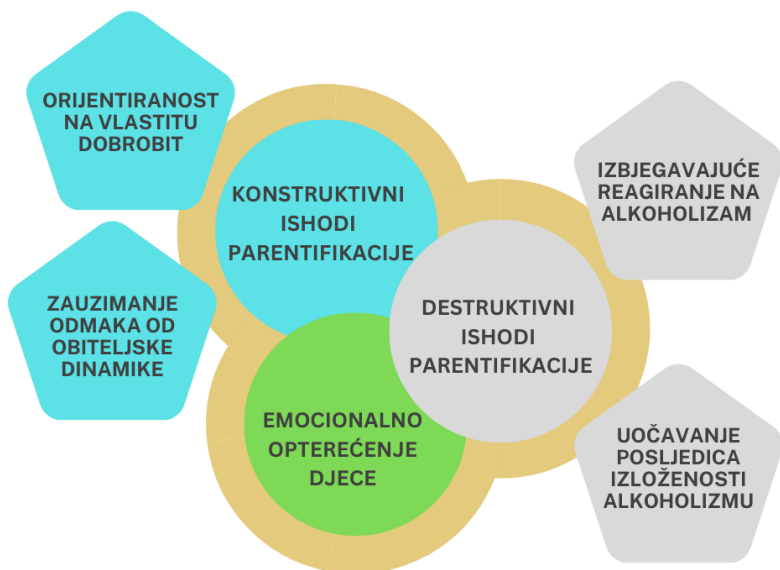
ORIJENTIRANOST NA VLASTITU DOBROBIT

KONSTRUKTIVNI ISHODI PARENTIFIKACIJE

IZBJEGAVAJUĆE REAGIRANJE NA ALKOHOLIZAM

ZAUZIMANJE ODMAKA OD OBITELJSKE DINAMIKE

DESTRUKTIVNI ISHODI PARENTIFIKACIJE

EMOCIONALNO OPTEREĆENJE DJECE

UOČAVANJE POSLJEDICA IZLOŽENOSTI ALKOHOLIZMU